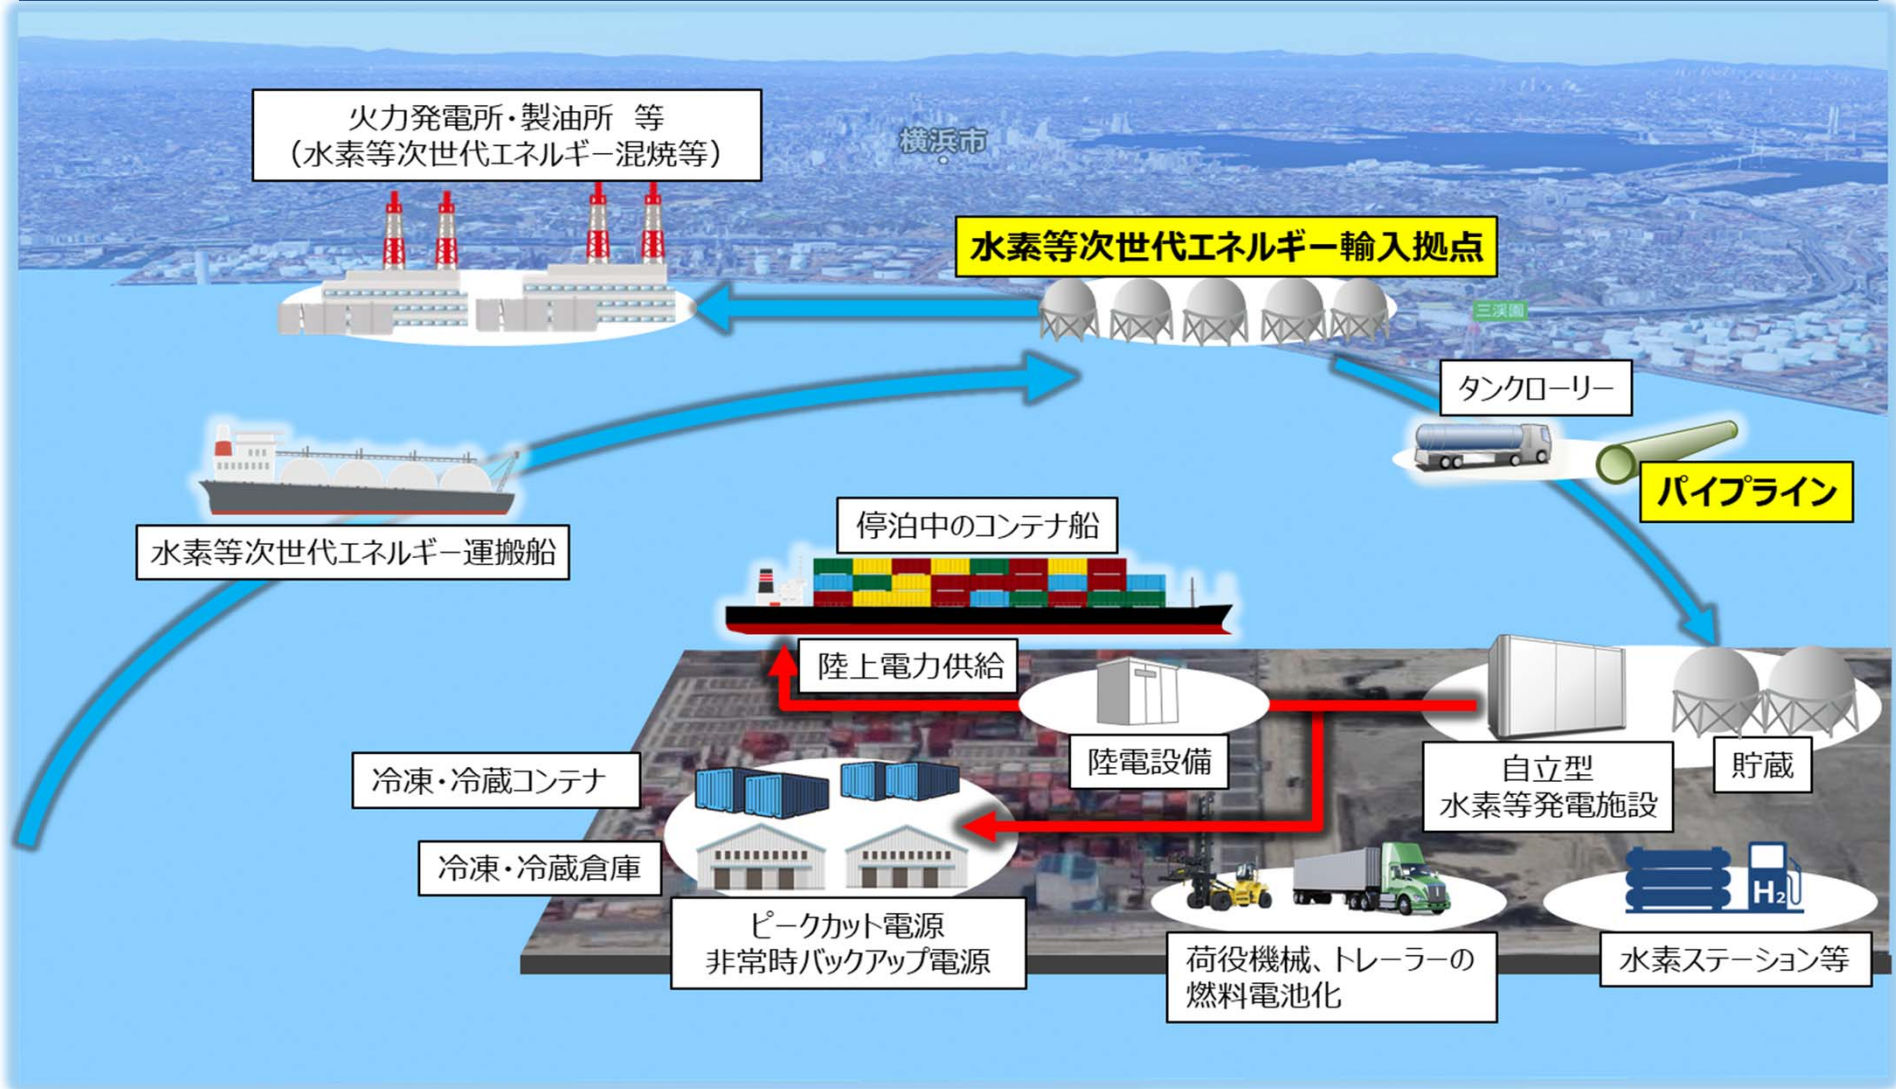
火力発電所・製油所　等
（水素等次世代エネルギー混焼等）

横浜市

水素等次世代エネルギー輸入拠点

三渓園

タンクローリー

パイプライン

水素等次世代エネルギー運搬船

停泊中のコンテナ船

陸上電力供給

陸電設備

自立型
水素等発電施設

貯蔵

冷凍・冷蔵コンテナ

冷凍・冷蔵倉庫

ピークカット電源
非常時バックアップ電源

荷役機械、トレーラーの
燃料電池化

$H_2$

水素ステーション等